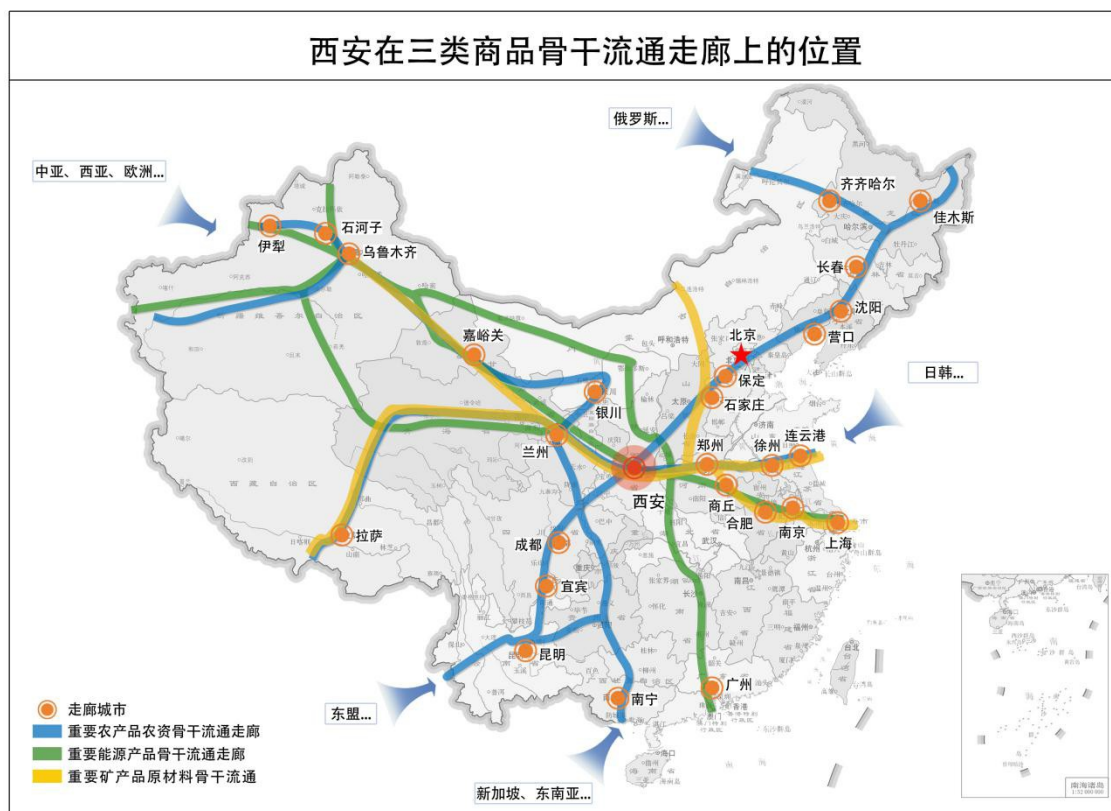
西安在三类商品骨干流通走廊上的位置

俄罗斯...

中亚、西亚、欧洲...

齐齐哈尔
佳木斯
伊犁
石河子
乌鲁木齐
长春
沈阳
北京
营口
嘉峪关
日韩...
保定
银川
石家庄
连云港
郑州
徐州
兰州
西安
商丘
合肥
南京
上海
拉萨
成都
宜宾
昆明
东盟...
南宁
广州

新加坡、东南亚...

走廊城市
重要农产品农资骨干流通走廊
重要能源产品骨干流通走廊
重要矿产品原材料骨干流通